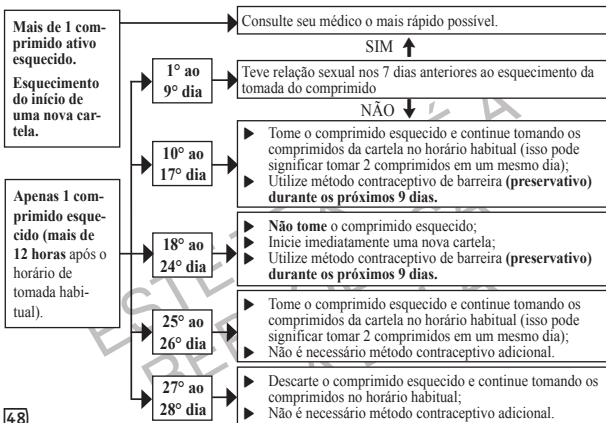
Mais de 1 comprimido ativo esquecido.

Esquecimento do início de uma nova cartela.

Consulte seu médico o mais rápido possível.

SIM

1° ao 9° dia

Teve relação sexual nos 7 dias anteriores ao esquecimento da tomada do comprimido

NÃO

Apenas 1 comprimido esquecido (mais de 12 horas após o horário de tomada habitual).

10° ao 17° dia

Tome o comprimido esquecido e continue tomando os comprimidos da cartela no horário habitual (isso pode significar tomar 2 comprimidos em um mesmo dia);

Utilize método contraceptivo de barreira **(preservativo) durante os próximos 9 dias.**

18° ao 24° dia

**Não tome** o comprimido esquecido;

Inicie imediatamente uma nova cartela;

Utilize método contraceptivo de barreira **(preservativo) durante os próximos 9 dias.**

25° ao 26° dia

Tome o comprimido esquecido e continue tomando os comprimidos da cartela no horário habitual (isso pode significar tomar 2 comprimidos em um mesmo dia);

Não é necessário método contraceptivo adicional.

27° ao 28° dia

Descarte o comprimido esquecido e continue tomando os comprimidos no horário habitual;

Não é necessário método contraceptivo adicional.

48